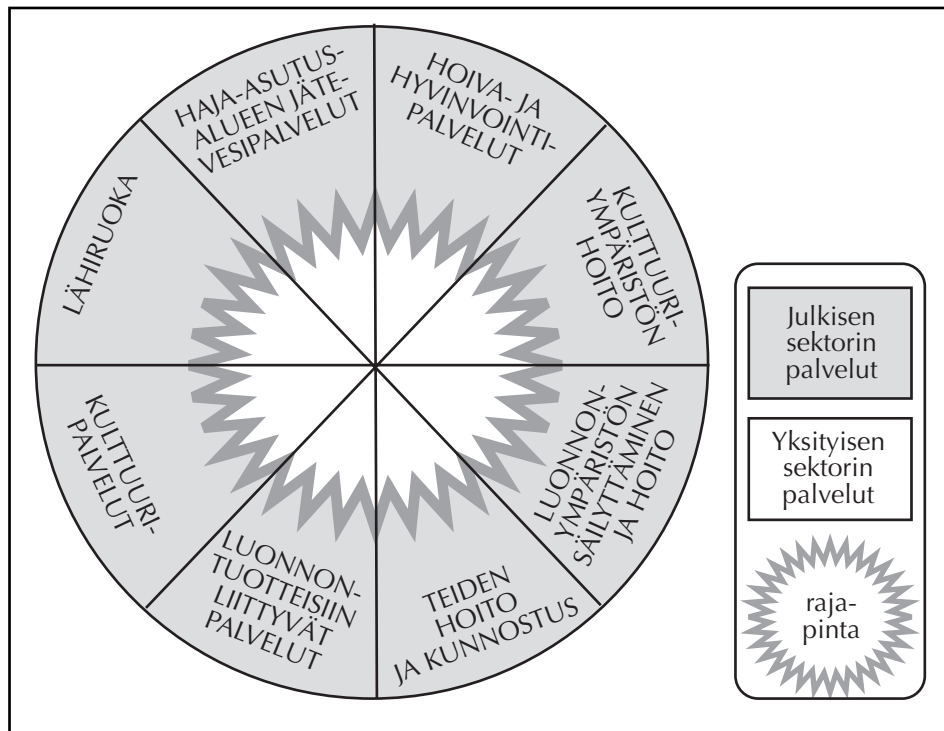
HAJA-ASUTUS-ALUEEN JÄTE-VESIPALVELUT

HOIVA- JA HYVINVOINTI-PALVELUT

KULTTUURI-YMPÄRISTÖN HOITO

LUONNON-YMPÄRISTÖN SÄILYTTÄMINEN JA HOITO

TEIDEN HOITO JA KUNNOSTUS

LUONNON-TUOTTEISIIN LIITTYVÄT PALVELUT

KULTTUURI-PALVELUT

LÄHIRUOKA

Julkisen sektorin palvelut

Yksityisen sektorin palvelut

raja-pinta